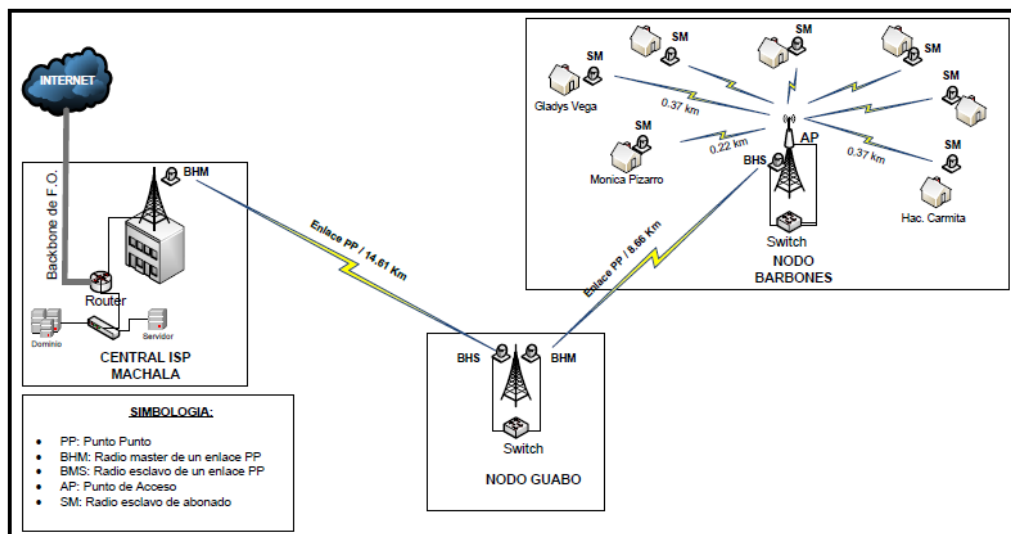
INTERNET

Backbone de F.O.

BHM

Router

Dominio

Servidor

CENTRAL ISP
MACHALA

Enlace PP / 14.61 Km

SIMBOLOGIA:

- PP: Punto Punto
- BHM: Radio master de un enlace PP
- BMS: Radio esclavo de un enlace PP
- AP: Punto de Acceso
- SM: Radio esclavo de abonado

BHS

BHM

Switch

NODO GUABO

Enlace PP / 8.66 Km

SM

SM

SM

SM

SM

Gladys Vega

0.37 km

SM

AP

0.22 km

BHS

0.37 km

SM

Monica Pizarro

Hac. Carmita

Switch

NODO
BARBONES